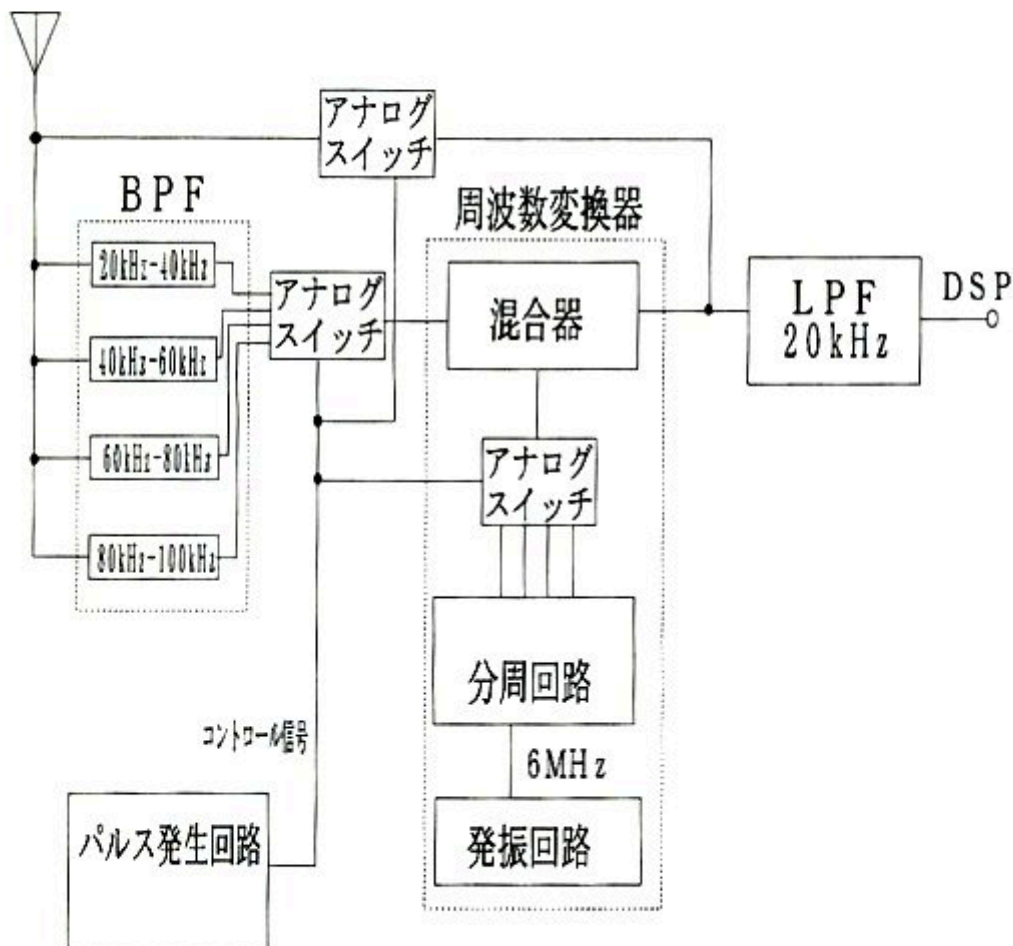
アナログ
スイッチ

BPF

20kHz-40kHz

40kHz-60kHz

60kHz-80kHz

80kHz-100kHz

アナログ
スイッチ

周波数変換器

混合器

アナログ
スイッチ

分周回路

6MHz

発振回路

LPF
20kHz

DSP

コントロール信号

パルス発生回路